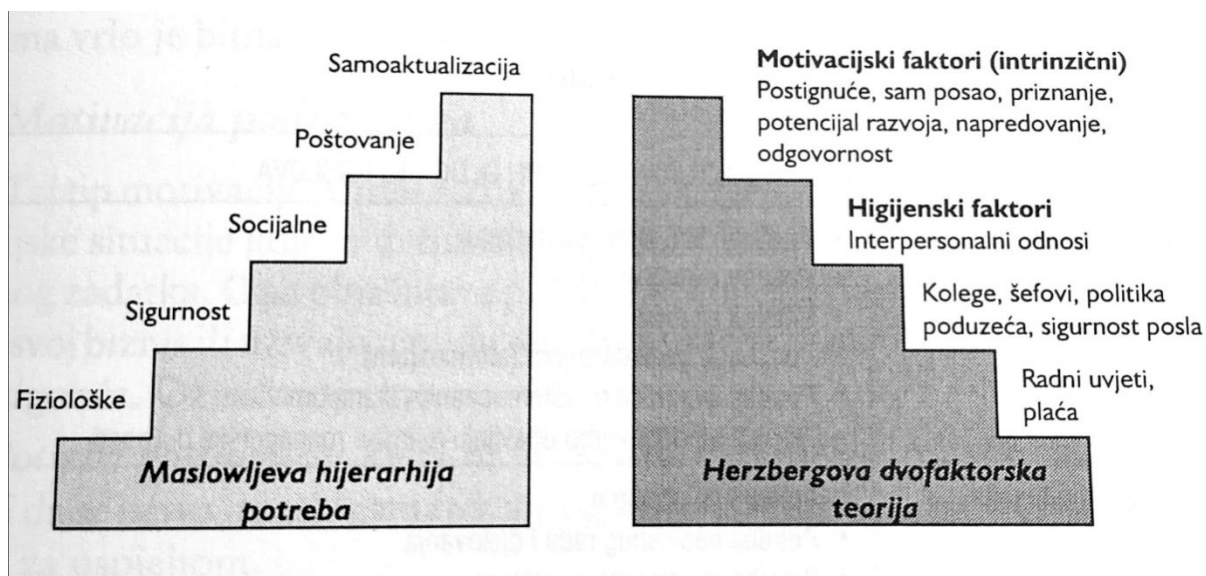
Samoaktualizacija

Poštovanje

Socijalne

Sigurnost

Fiziološke

Maslowljeva hijerarhija potreba

Motivacijski faktori (intrinzični)
Postignuće, sam posao, priznanje, potencijal razvoja, napredovanje, odgovornost

Higijenski faktori
Interpersonalni odnosi

Kolege, šefovi, politika poduzeća, sigurnost posla

Radni uvjeti, plaća

Herzbergova dvofaktorska teorija